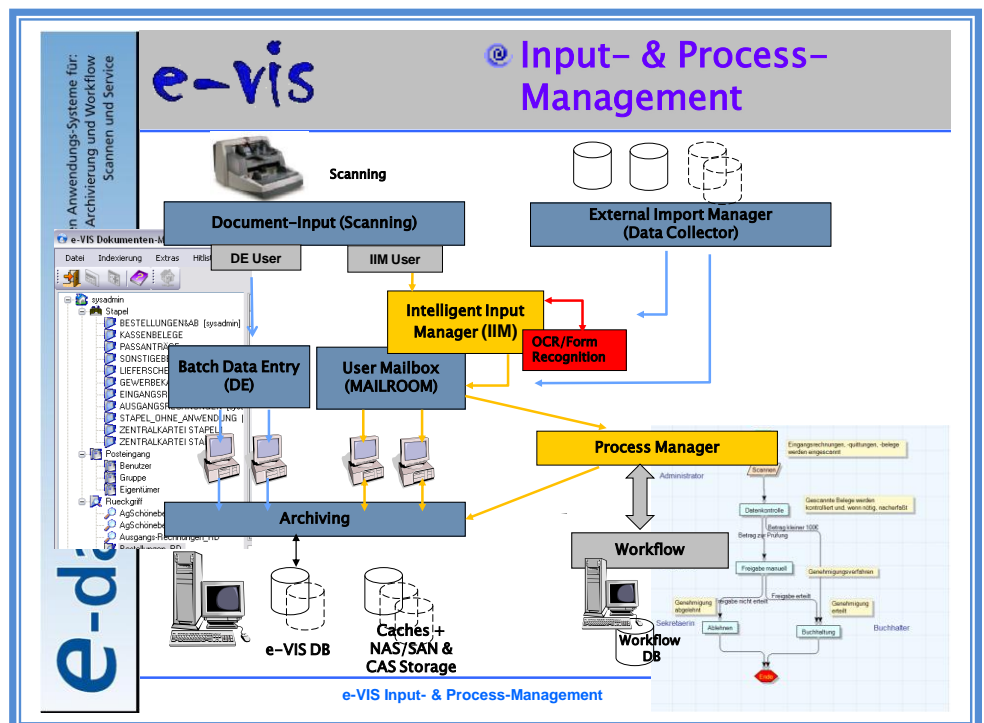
en Anwendungs-Systeme für: Archivierung und Workflow Scannen und Service

e-vis

Input- & Process-Management

Scanning

Document-Input (Scanning)

External Import Manager (Data Collector)

e-VIS Dokumenten-M

Datei Indexierung Extras Hilfe

DE User

IIM User

sysadmin
Stapel
BESTELLUNGEN&AB [sysadmin]
KASSENBELEGE
PASSANTRA
SONSTIGEB
LIEFERSCHE
GEWERBEKA
EINGANGSR
AUSGANGSR
STAPEL_OHNE_ANWENDUNG
ZENTRALKARTEI STAPEL
ZENTRALKARTEI STA
Posteingang
Benutzer
Gruppe
Eigentümer
Rueckgriff
AgSchönebe
AgSchönebe
Ausgangs-Rechnungen_RD
Bestellungen_RD

Intelligent Input Manager (IIM)

OCR/Form Recognition

Batch Data Entry (DE)

User Mailbox (MAILROOM)

Process Manager

Eingangsrechnungen, -quittungen, -belege werden eingescannt

Administrator

Scannen

Datenkontrolle

Gescannte Belege werden kontrolliert und, wenn nötig, nacherfaßt

Betrag kleiner 100€

Betrag zur Prüfung

Archiving

Workflow

Freigabe manuell

Genehmigungsverfahren

Freigabe erteilt

Genehmigung abgelehnt

Freigabe nicht erteilt

Genehmigung erteilt

Sekretaerin

Ablehnen

Buchhaltung

Buchhalter

Ende

e-VIS DB

Caches + NAS/SAN & CAS Storage

Workflow DB

e-d

e-VIS Input- & Process-Management